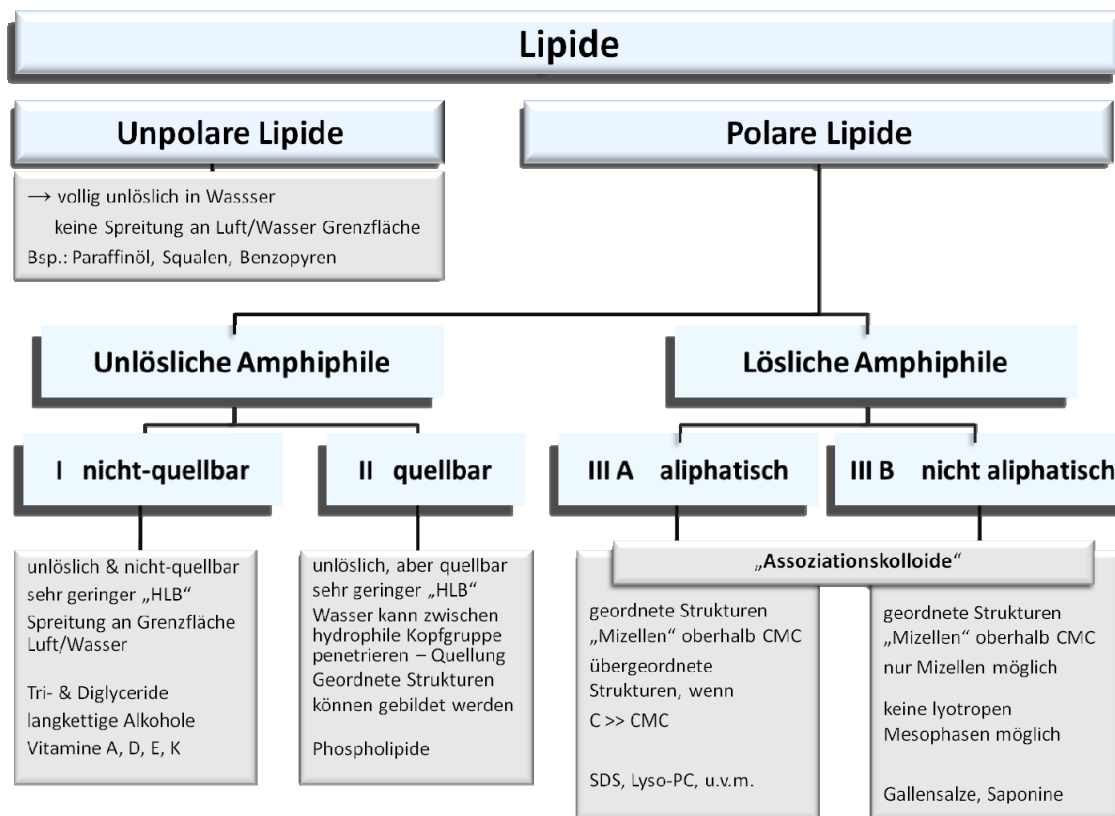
Lipide

Unpolare Lipide

→ vollig unlöslich in Wassser
keine Spreitung an Luft/Wasser Grenzfläche
Bsp.: Paraffinöl, Squalen, Benzopyren

Polare Lipide

Unlösliche Amphiphile

Lösliche Amphiphile

I nicht-quellbar

II quellbar

III A aliphatisch

III B nicht aliphatisch

unlöslich & nicht-quellbar
sehr geringer „HLB"
Spreitung an Grenzfläche Luft/Wasser

Tri- & Diglyceride
langkettige Alkohole
Vitamine A, D, E, K

unlöslich, aber quellbar
sehr geringer „HLB"
Wasser kann zwischen hydrophile Kopfgruppe penetrieren – Quellung
Geordnete Strukturen können gebildet werden

Phospholipide

„Assoziationskolloide"

geordnete Strukturen
„Mizellen" oberhalb CMC
übergeordnete Strukturen, wenn
C >> CMC

SDS, Lyso-PC, u.v.m.

geordnete Strukturen
„Mizellen" oberhalb CMC
nur Mizellen möglich

keine lyotropen Mesophasen möglich

Gallensalze, Saponine